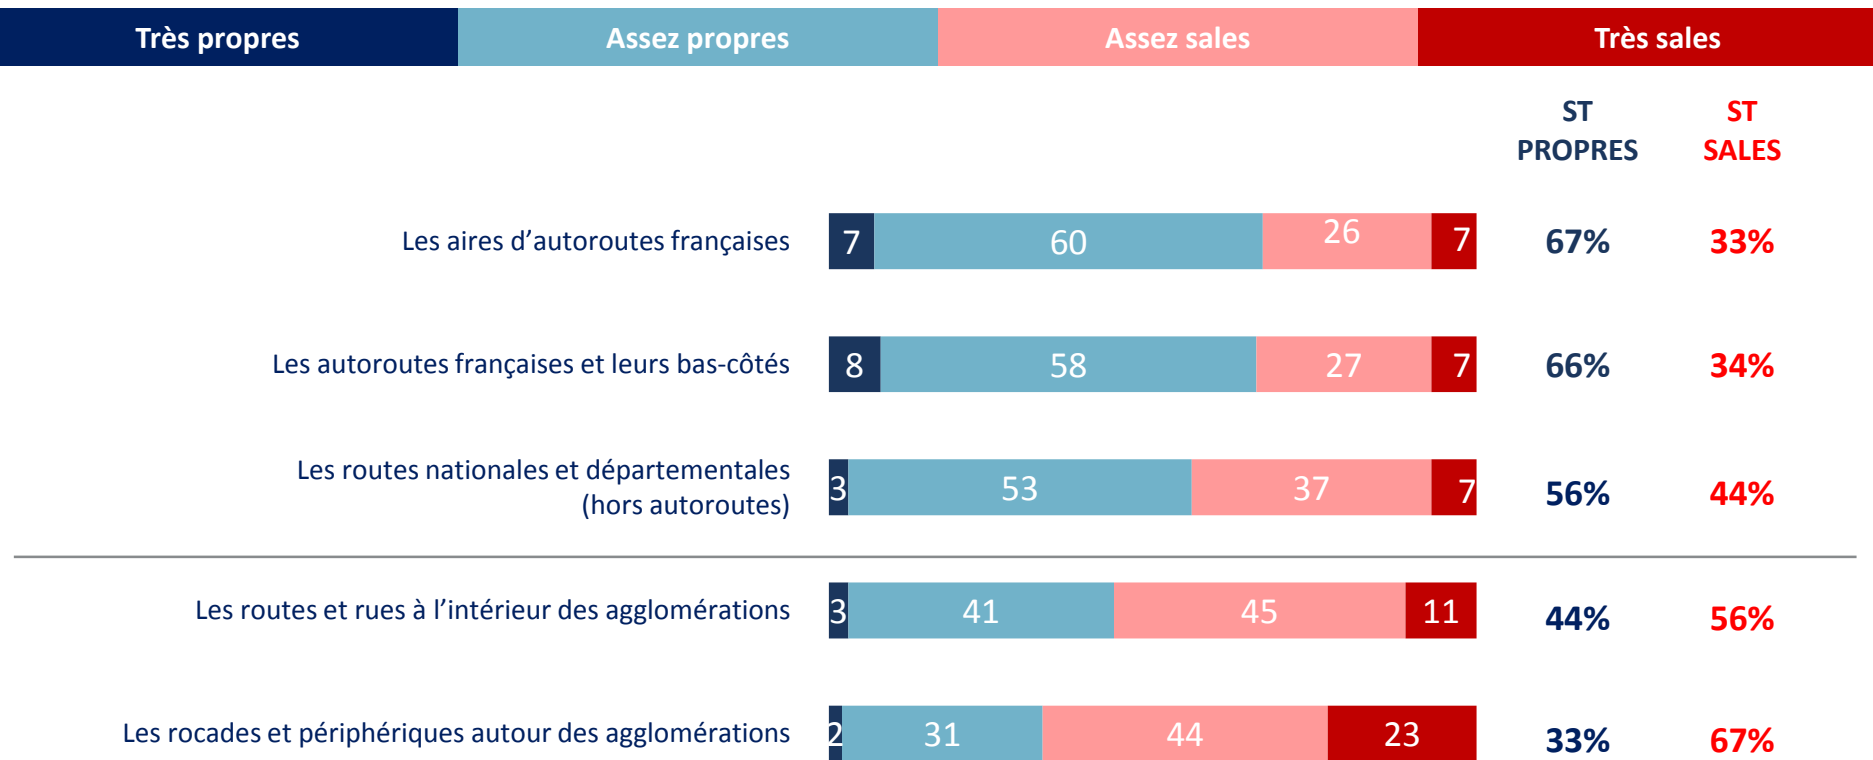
| Très propres | Assez propres | Assez sales | Très sales |
|---|---|---|---|

| | Très propres | Assez propres | Assez sales | Très sales | ST PROPRES | ST SALES |
|---|---|---|---|---|---|---|
| Les aires d'autoroutes françaises | 7 | 60 | 26 | 7 | 67% | 33% |
| Les autoroutes françaises et leurs bas-côtés | 8 | 58 | 27 | 7 | 66% | 34% |
| Les routes nationales et départementales (hors autoroutes) | 3 | 53 | 37 | 7 | 56% | 44% |
| Les routes et rues à l'intérieur des agglomérations | 3 | 41 | 45 | 11 | 44% | 56% |
| Les rocades et périphériques autour des agglomérations | 2 | 31 | 44 | 23 | 33% | 67% |